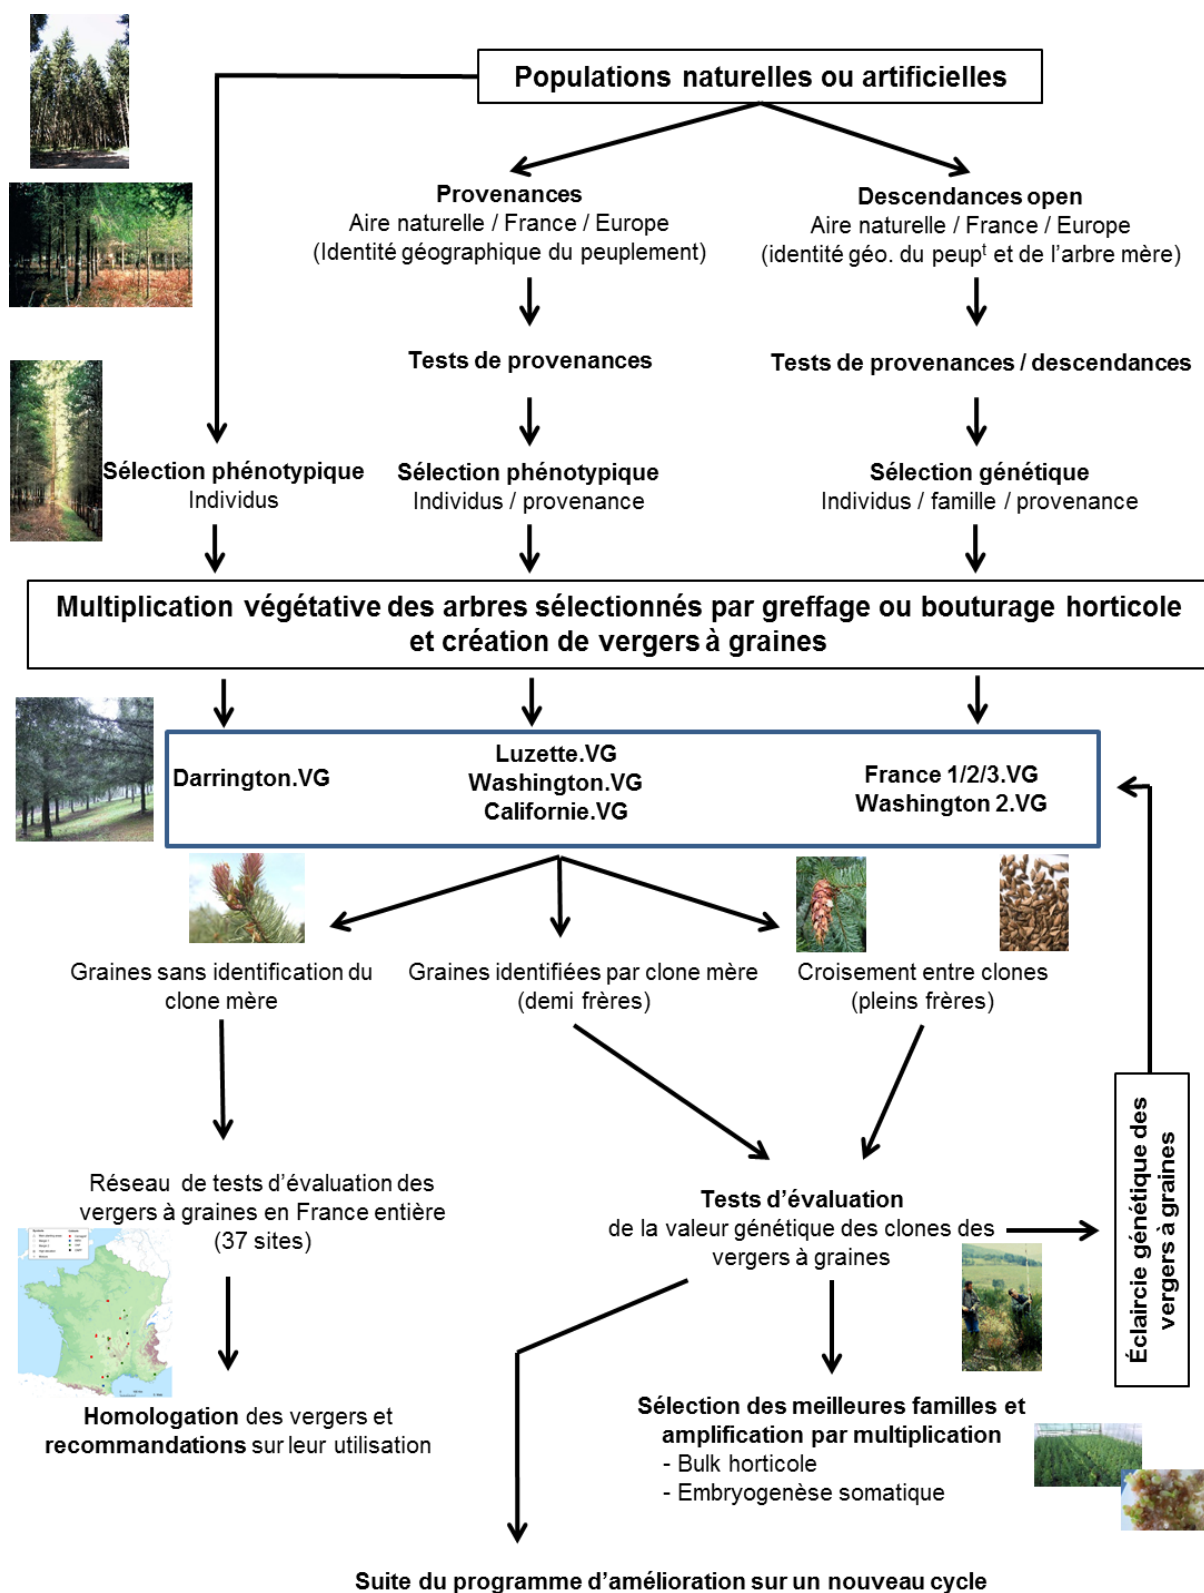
Populations naturelles ou artificielles

Provenances
Aire naturelle / France / Europe
(Identité géographique du peuplement)

Descendances open
Aire naturelle / France / Europe
(identité géo. du peup$^t$ et de l'arbre mère)

Tests de provenances

Tests de provenances / descendances

Sélection phénotypique
Individus

Sélection phénotypique
Individus / provenance

Sélection génétique
Individus / famille / provenance

Multiplication végétative des arbres sélectionnés par greffage ou bouturage horticole et création de vergers à graines

Darrington.VG

Luzette.VG
Washington.VG
Californie.VG

France 1/2/3.VG
Washington 2.VG

Graines sans identification du clone mère

Graines identifiées par clone mère (demi frères)

Croisement entre clones (pleins frères)

Réseau de tests d'évaluation des vergers à graines en France entière (37 sites)

Tests d'évaluation
de la valeur génétique des clones des vergers à graines

Éclaircie génétique des vergers à graines

Homologation des vergers et recommandations sur leur utilisation

Sélection des meilleures familles et amplification par multiplication
- Bulk horticole
- Embryogenèse somatique

Suite du programme d'amélioration sur un nouveau cycle